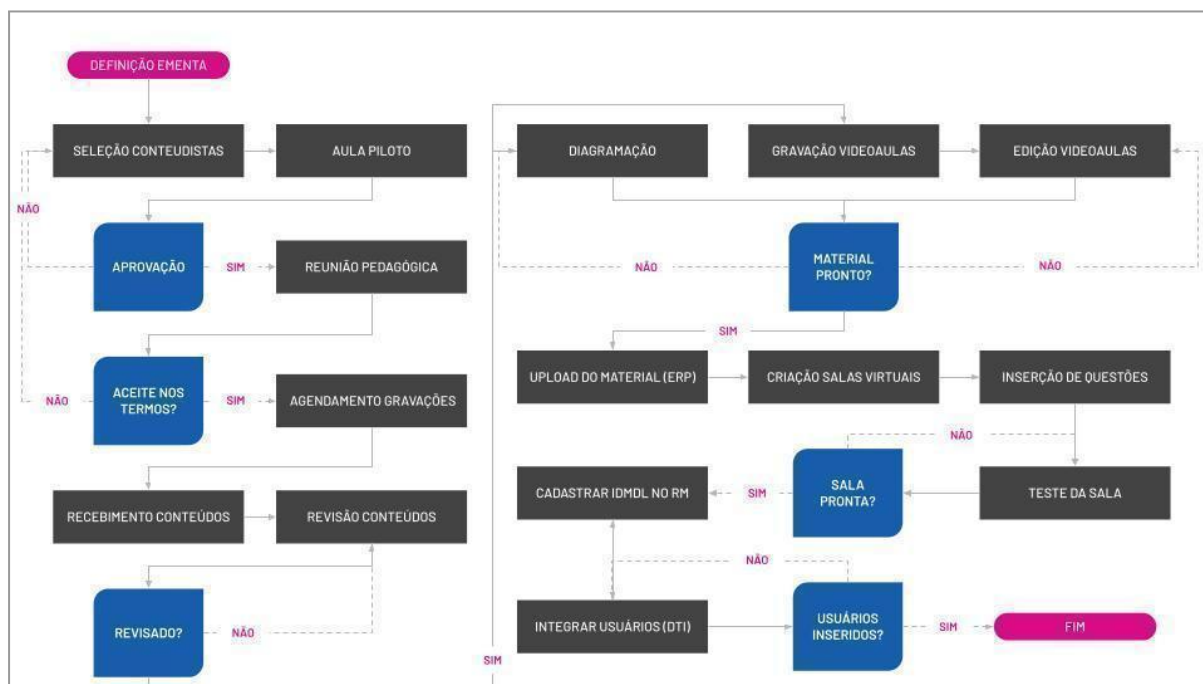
DEFINIÇÃO EMENTA

SELEÇÃO CONTEUDISTAS

AULA PILOTO

NÃO

APROVAÇÃO

SIM

REUNIÃO PEDAGÓGICA

NÃO

ACEITE NOS TERMOS?

SIM

AGENDAMENTO GRAVAÇÕES

RECEBIMENTO CONTEÚDOS

REVISÃO CONTEÚDOS

REVISADO?

NÃO

SIM

DIAGRAMAÇÃO

GRAVAÇÃO VIDEOAULAS

EDIÇÃO VIDEOAULAS

NÃO

MATERIAL PRONTO?

NÃO

SIM

UPLOAD DO MATERIAL (ERP)

CRIAÇÃO SALAS VIRTUAIS

INSERÇÃO DE QUESTÕES

NÃO

CADASTRAR IDMDL NO RM

SIM

SALA PRONTA?

TESTE DA SALA

NÃO

INTEGRAR USUÁRIOS (DTI)

USUÁRIOS INSERIDOS?

SIM

FIM